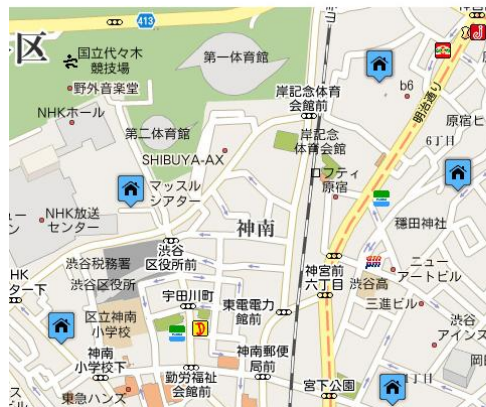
区
413
国立代々木
競技場
第一体育館
野外音楽堂
岸記念体育
会館前
b6
原宿
6丁目
NHKホール
第二体育館
岸記念
体育会館
SHIBUYA-AX
ロフティ
原宿
マッスル
シアター
NHK放送
センター
穏田神社
神南
渋谷
区役所前
ニュー
アートビル
渋谷税務署
神宮前
六丁目
渋谷区役所
宇田川町
渋谷高
三進ビル
区立神南
小学校
東電電力
館前
渋谷
アイン
神南
小学校下
神南郵便
局前
勤労福祉
会館前
宮下公園
東急ハンズ
5丁目